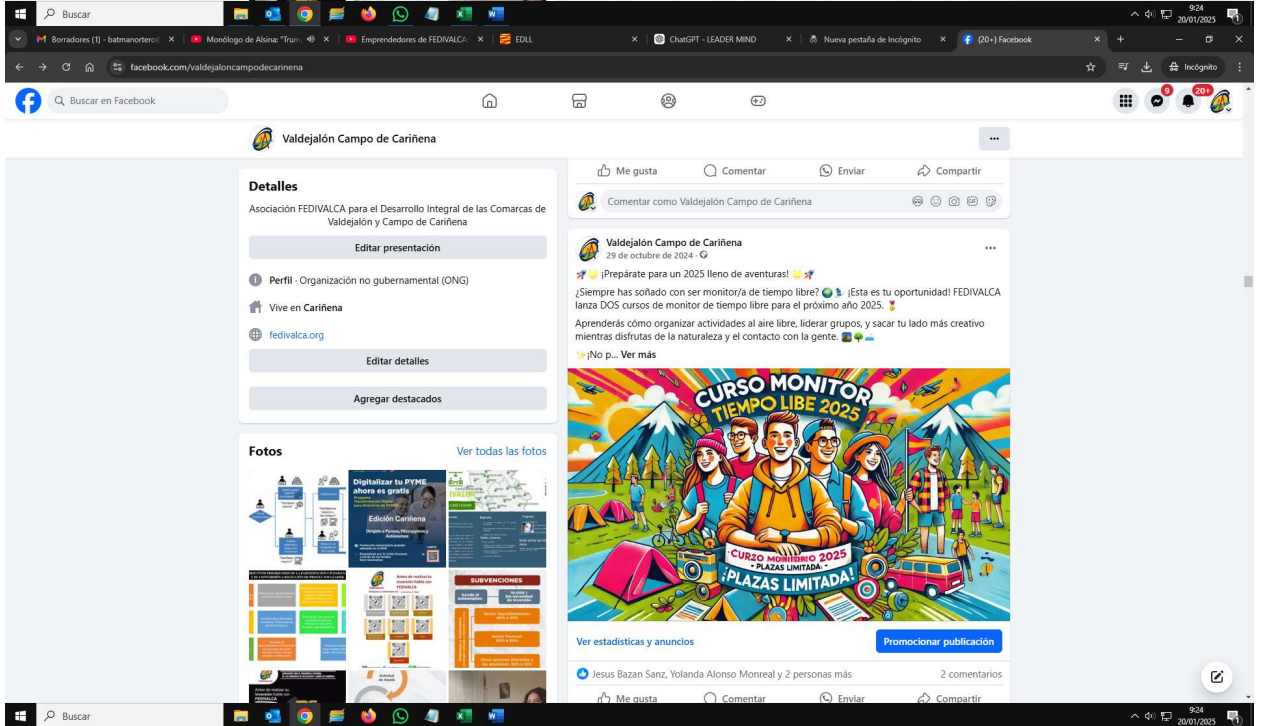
Buscar

9:24
20/01/2025

Borradores (1) - batmanortero | Monólogo de Alsina: "Trum | Emprendedores de FEDIVALCA | EDLL | ChatGPT - LEADER MIND | Nueva pestaña de Incógnito | (20+) Facebook

facebook.com/valdejaloncampodecarinena

Incógnito

Buscar en Facebook

9 20+

Valdejalón Campo de Cariñena

Me gusta Comentar Enviar Compartir

Comentar como Valdejalón Campo de Cariñena

Detalles

Asociación FEDIVALCA para el Desarrollo Integral de las Comarcas de Valdejalón y Campo de Cariñena

Editar presentación

Perfil · Organización no gubernamental (ONG)

Vive en Cariñena

fedivalca.org

Editar detalles

Agregar destacados

Fotos

Ver todas las fotos

Digitalizar tu PYME ahora es gratis

Edición Cariñena

SUBVENCIONES

Valdejalón Campo de Cariñena
29 de octubre de 2024 ·

¡Prepárate para un 2025 lleno de aventuras!

¿Siempre has soñado con ser monitor/a de tiempo libre? ¡Esta es tu oportunidad! FEDIVALCA lanza DOS cursos de monitor de tiempo libre para el próximo año 2025.

Aprenderás cómo organizar actividades al aire libre, liderar grupos, y sacar tu lado más creativo mientras disfrutas de la naturaleza y el contacto con la gente.

¡No p... Ver más

CURSO MONITOR TIEMPO LIBE 2025

CURZO MONITORIO 2025
· PLAZAS LIMITADA ·
¡PLAZAS LIMITADA!

Ver estadísticas y anuncios

Promocionar publicación

Jesus Bazan Sanz, Yolanda Alonso Monreal y 2 personas más

2 comentarios

Me gusta Comentar Enviar Compartir

Buscar

9:24
20/01/2025